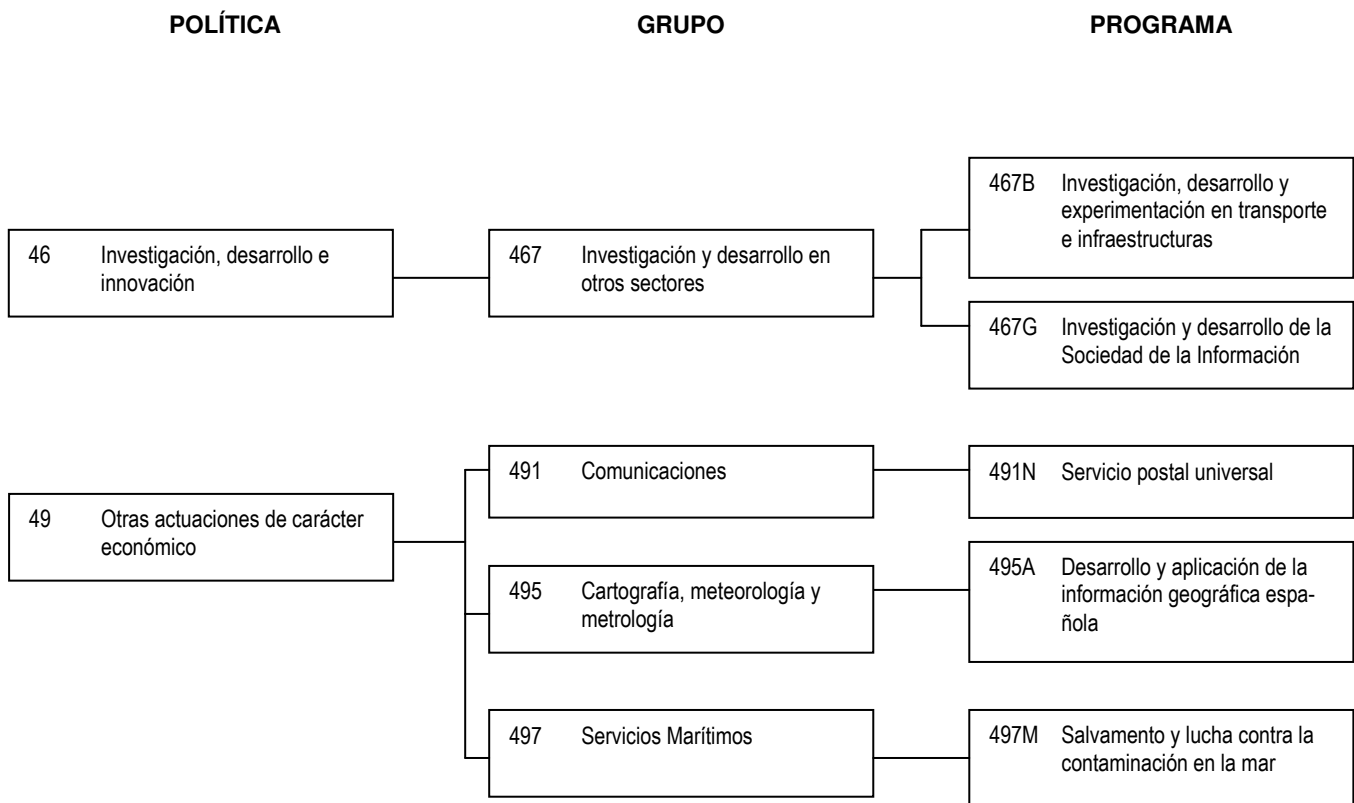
POLÍTICA

GRUPO

PROGRAMA

46 Investigación, desarrollo e innovación

467 Investigación y desarrollo en otros sectores

467B Investigación, desarrollo y experimentación en transporte e infraestructuras

467G Investigación y desarrollo de la Sociedad de la Información

49 Otras actuaciones de carácter económico

491 Comunicaciones

491N Servicio postal universal

495 Cartografía, meteorología y metrología

495A Desarrollo y aplicación de la información geográfica española

497 Servicios Marítimos

497M Salvamento y lucha contra la contaminación en la mar